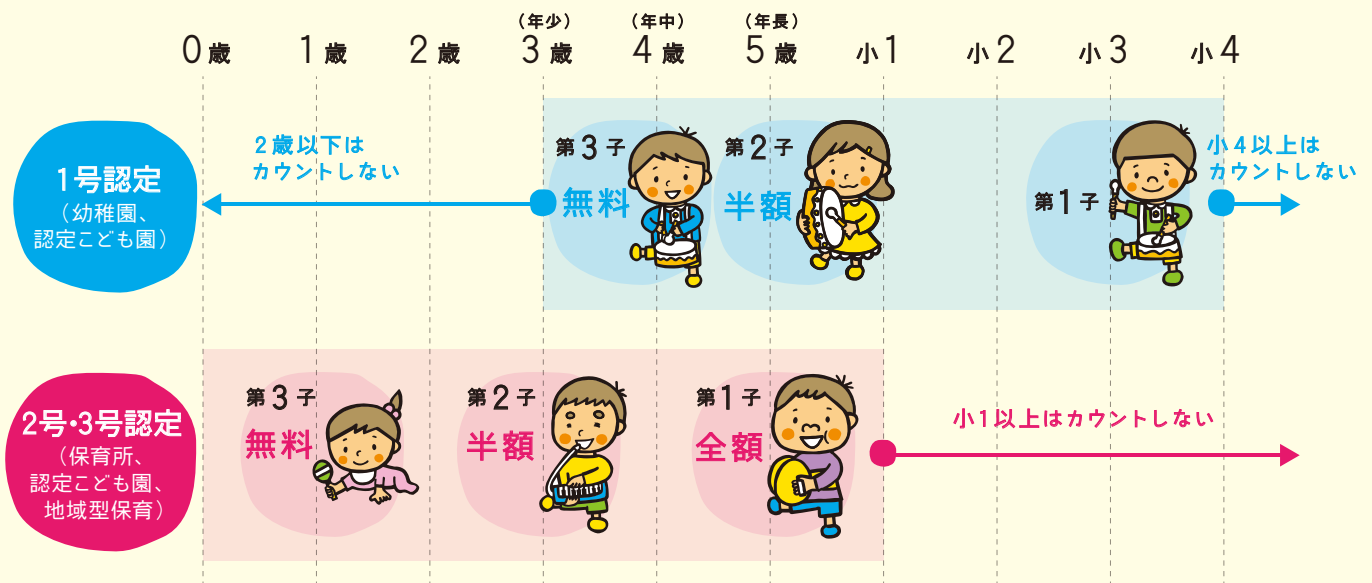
(年少) (年中) (年長)

0歳 1歳 2歳 3歳 4歳 5歳 小1 小2 小3 小4

1号認定
(幼稚園、認定こども園)

2歳以下はカウントしない

第3子 無料

第2子 半額

第1子

小4以上はカウントしない

2号・3号認定
(保育所、認定こども園、地域型保育)

第3子 無料

第2子 半額

第1子 全額

小1以上はカウントしない